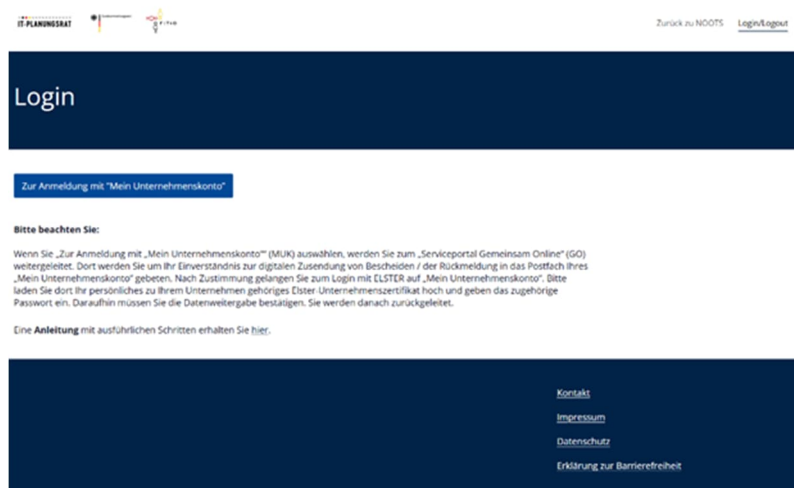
IT-PLANUNGSRAT

Zurück zu NOOTS Login/Logout

Login

Zur Anmeldung mit "Mein Unternehmenskonto"

Bitte beachten Sie:

Wenn Sie „Zur Anmeldung mit „Mein Unternehmenskonto"" (MUK) auswählen, werden Sie zum „Serviceportal Gemeinsam Online" (GO) weitergeleitet. Dort werden Sie um Ihr Einverständnis zur digitalen Zusendung von Bescheiden / der Rückmeldung in das Postfach Ihres „Mein Unternehmenskonto" gebeten. Nach Zustimmung gelangen Sie zum Login mit ELSTER auf „Mein Unternehmenskonto". Bitte laden Sie dort Ihr persönliches zu Ihrem Unternehmen gehöriges Elster-Unternehmenszertifikat hoch und geben das zugehörige Passwort ein. Daraufhin müssen Sie die Datenweitergabe bestätigen. Sie werden danach zurückgeleitet.

Eine Anleitung mit ausführlichen Schritten erhalten Sie hier.

Kontakt

Impressum

Datenschutz

Erklärung zur Barrierefreiheit